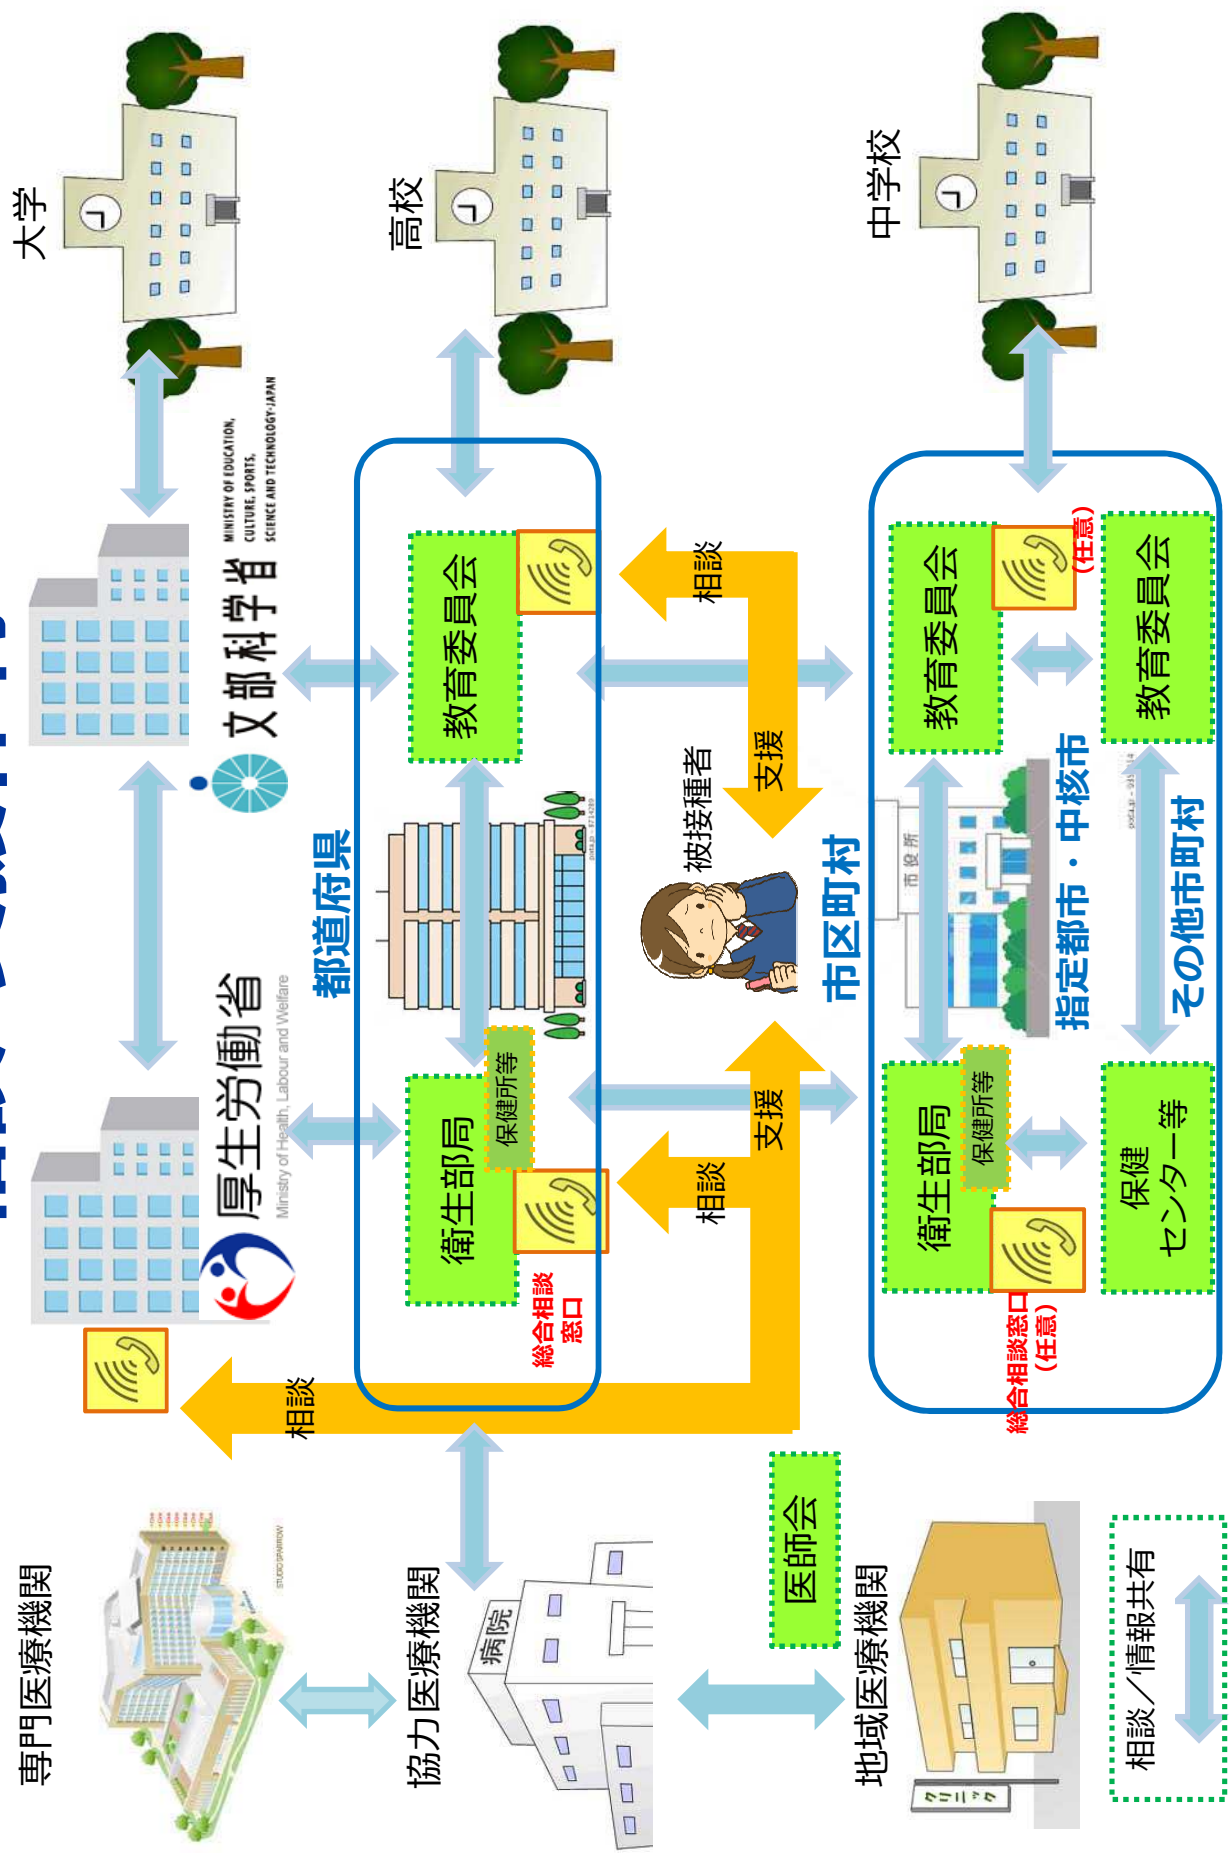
大学

高校

中学校

文部科学省
MINISTRY OF EDUCATION, CULTURE, SPORTS, SCIENCE AND TECHNOLOGY-JAPAN

厚生労働省
Ministry of Health, Labour and Welfare

都道府県

教育委員会

衛生部局

保健所等

総合相談窓口

相談

支援

被接種者

支援

相談

相談

市区町村

教育委員会

（任意）

教育委員会

指定都市・中核市

その他市町村

衛生部局

保健所等

保健センター等

総合相談窓口（任意）

市役所

専門医療機関

協力医療機関

病院

医師会

地域医療機関

クリニック

相談／情報共有